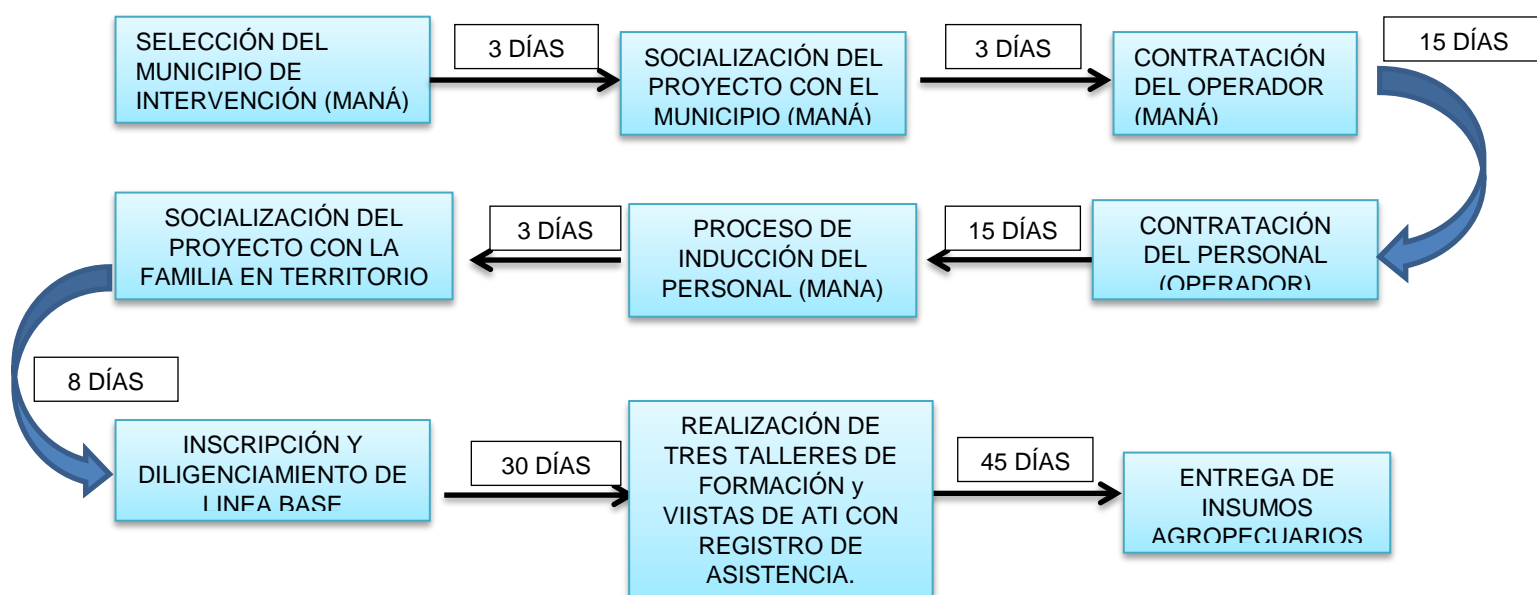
SELECCIÓN DEL MUNICIPIO DE INTERVENCIÓN (MANÁ)

3 DÍAS

SOCIALIZACIÓN DEL PROYECTO CON EL MUNICIPIO (MANÁ)

3 DÍAS

CONTRATACIÓN DEL OPERADOR (MANÁ)

15 DÍAS

CONTRATACIÓN DEL PERSONAL (OPERADOR)

15 DÍAS

PROCESO DE INDUCCIÓN DEL PERSONAL (MANA)

3 DÍAS

SOCIALIZACIÓN DEL PROYECTO CON LA FAMILIA EN TERRITORIO

8 DÍAS

INSCRIPCIÓN Y DILIGENCIAMIENTO DE LINEA BASE

30 DÍAS

REALIZACIÓN DE TRES TALLERES DE FORMACIÓN y VIISTAS DE ATI CON REGISTRO DE ASISTENCIA.

45 DÍAS

ENTREGA DE INSUMOS AGROPECUARIOS